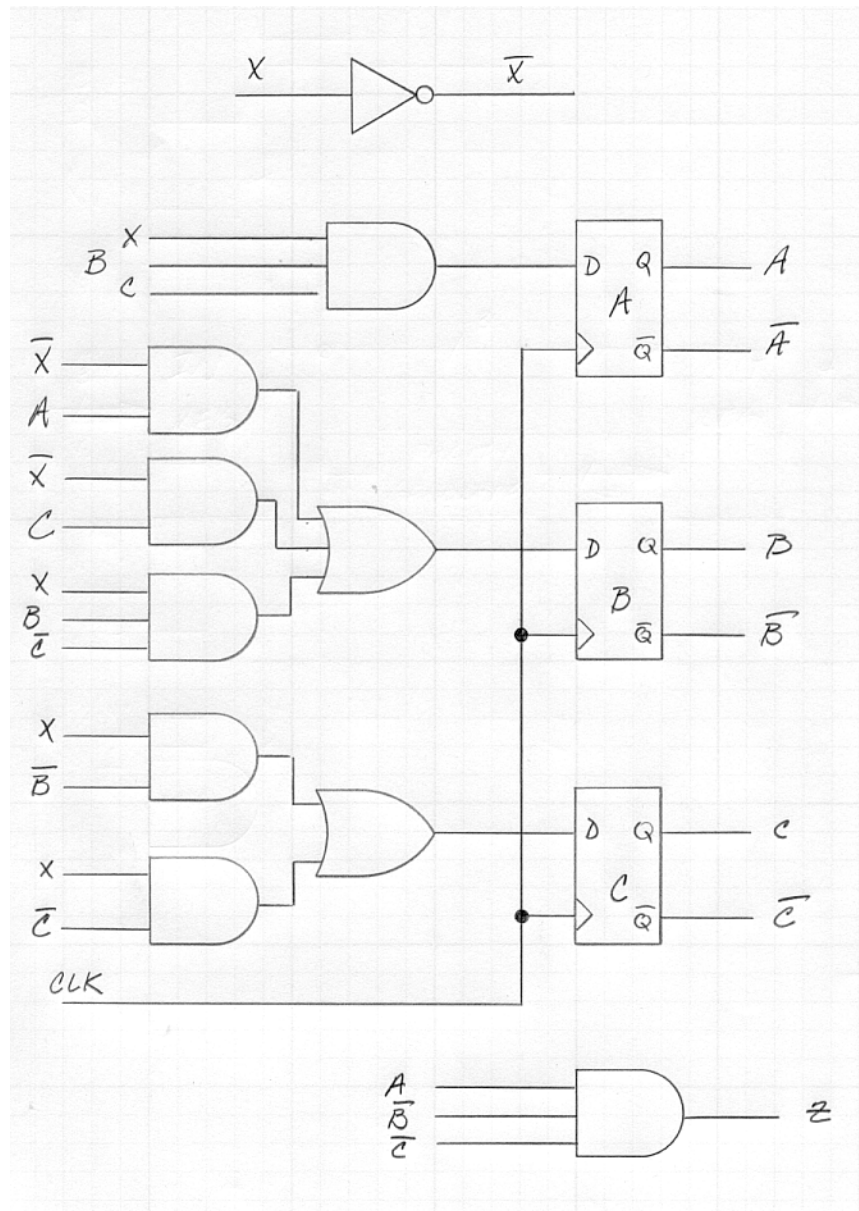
X $\overline{X}$

B X C

D Q A
A
$\overline{Q}$ $\overline{A}$

$\overline{X}$
A
$\overline{X}$
C
X
B
$\overline{C}$

D Q B
B
$\overline{Q}$ $\overline{B}$

X
$\overline{B}$
X
$\overline{C}$

D Q C
C
$\overline{Q}$ $\overline{C}$

CLK

A
$\overline{B}$
$\overline{C}$
Z